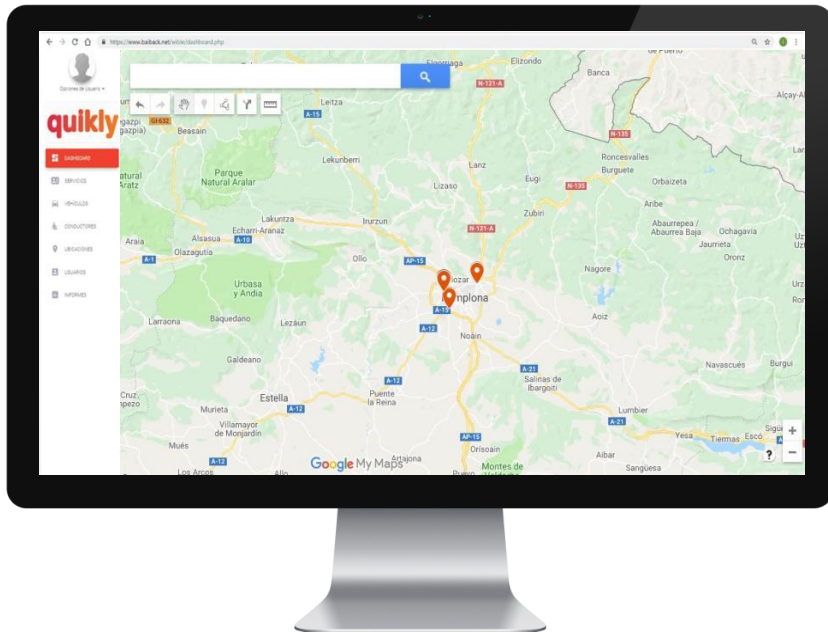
https://www.balback.net/wt/de/dashboard.php

Opciones de Usuario ▾

quikly

DASHBOARD
SERVICIOS
VEHÍCULOS
CONDUCTORES
UBICACIONES
USUARIOS
INFORMES

Elgorriaga
Elizondo
Banca
de Puerto
Alçay-Al
N-121-A
Leitza
A-15
gazpi
gazpia
GI632
Beasain
N-135
Lekunberri
Lanz
Roncesvalles
Parque Natural Aralar
Burguete
atural
Aratz
Eugi
N-135
Orbaizeta
Lizaso
Zubiri
Aribe
Lakuntza
Irurzun
Echarri-Aranaz
N-121-A
Abaurrepea / Abaurrea Baja
Ochagavia
Araia
Alsasua
A-10
Jaurrieta
A-1
Olazagutia
Ollo
AP-15
Orbaiz
Oronz
Nagore
Huarte
Urbasa y Andia
Pamplona
Baquedano
Larraona
Lezaun
A-15
Aoiz
A-12
Noain
Galdeano
A-21
Navascués
Burgui
A-12
Salinas de Ibargoiti
Cruz
Estella
Puente la Reina
Murieta
A-12
Lumbier
Villamayor de Monjardín
A-21
AP-15
Yesa
Tiermas
Escó
Sigüe
Mués
Orisoain
Aibar
A-12
Artajona
Montes de
Los Arcos
Allo
Sangüesa
Google My Maps